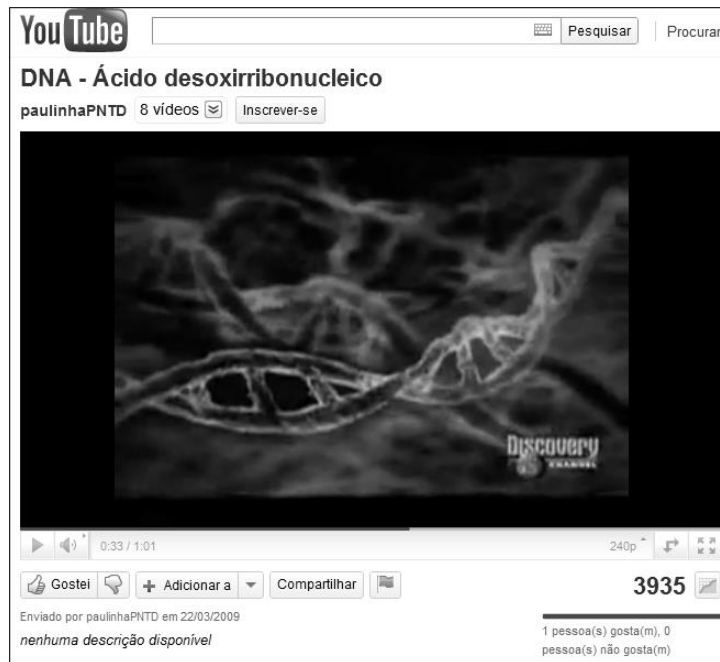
YouTube

Pesquisar | Procurar

DNA - Ácido desoxirribonucleico

paulinhaPNTD 8 vídeos Inscrever-se

Discovery CHANNEL

0:33 / 1:01

240p

Gostei

Adicionar a

Compartilhar

3935

Enviado por paulinhaPNTD em 22/03/2009

nenhuma descrição disponível

1 pessoa(s) gosta(m), 0 pessoa(s) não gosta(m)